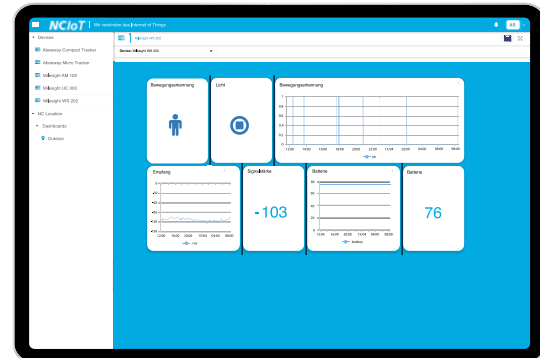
NCIoT | Wir verbinden das Internet of Things

Devices
Abeeway Compact Tracker
Abeeway Micro Tracker
Milesight AM 100
Milesight UC 300
Milesight WS 202
NC Location
Dashboards
Outdoor

Milesight WS 202
Sensor: Milesight WS 202

Bewegungserkennung

Licht

Bewegungserkennung
12:00 14:00 16:00 18:00 20:00 22:00 00:00 02:00 04:00 06:00

Empfang
12:00 14:00 16:00 18:00 20:00 22:00 00:00 02:00 04:00 06:00
rssi

Signalstärke
-103

Batterie
battery

Batterie
76